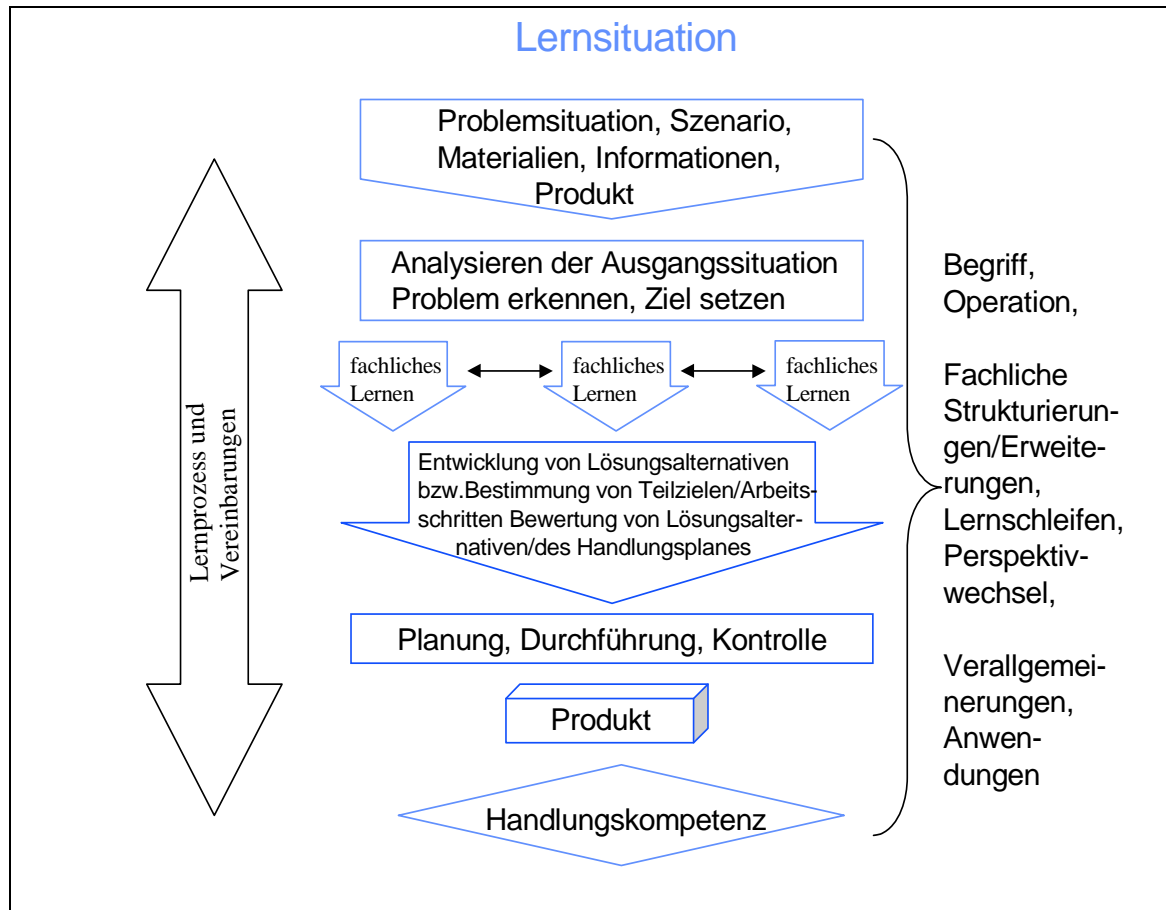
Lernsituation

Lernprozess und Vereinbarungen

Problemsituation, Szenario, Materialien, Informationen, Produkt

Analysieren der Ausgangssituation Problem erkennen, Ziel setzen

fachliches Lernen

fachliches Lernen

fachliches Lernen

Entwicklung von Lösungsalternativen bzw.Bestimmung von Teilzielen/Arbeitsschritten Bewertung von Lösungsalternativen/des Handlungsplanes

Planung, Durchführung, Kontrolle

Produkt

Handlungskompetenz

Begriff, Operation,

Fachliche Strukturierungen/Erweiterungen, Lernschleifen, Perspektivwechsel,

Verallgemeinerungen, Anwendungen